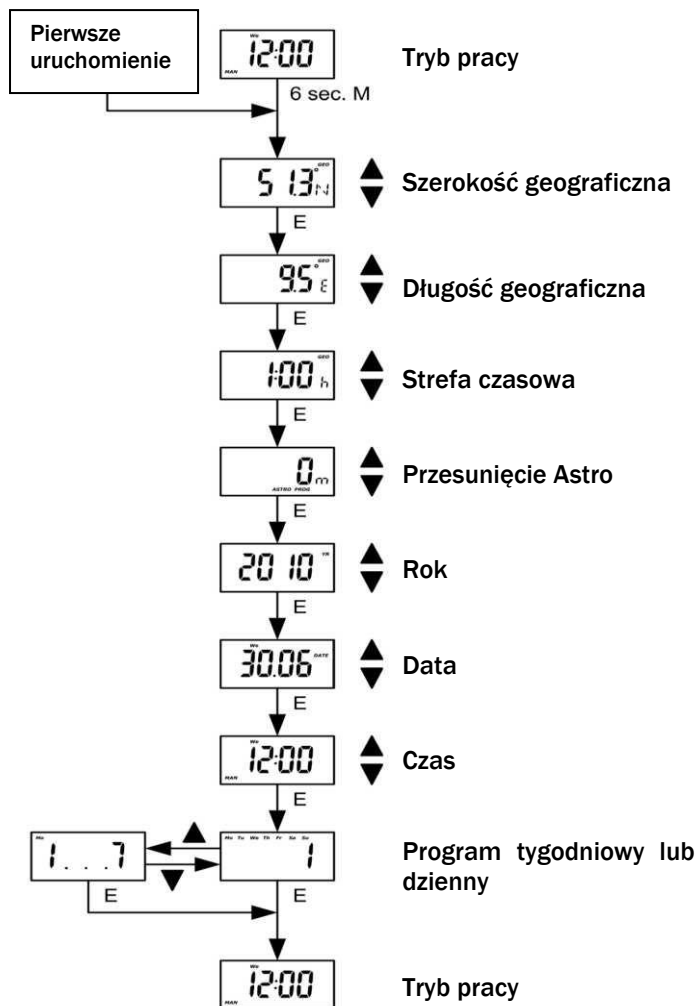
Pierwsze uruchomienie

We
12:00
MAN

Tryb pracy

6 sec. M

51.3° N
GEO

Szerokość geograficzna

E

9.5° E
GEO

Długość geograficzna

E

1:00 h
GEO

Strefa czasowa

E

0 m
ASTRO PROG

Przesunięcie Astro

E

2010
YR

Rok

E

We
30.06
DATE

Data

E

We
12:00
MAN

Czas

E

Mo
1 . . . 7

E

Mo Tu We Th Fr Sa Su
1

Program tygodniowy lub dzienny

E

We
12:00
MAN

Tryb pracy